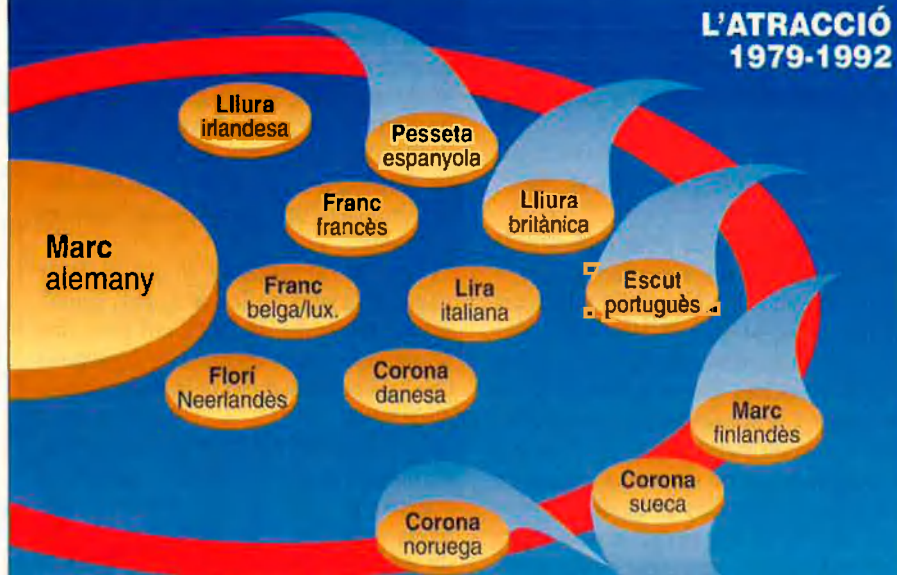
L'ATRACCIÓ
1979-1992

Lliura
irlandesa

Pesseta
espanyola

Marc
alemany

Franc
francès

Lliura
britànica

Franc
belga/lux.

Lira
italiana

Escut
portuguès

Florí
Neerlandès

Corona
danesa

Marc
finlandès

Corona
sueca

Corona
noruega